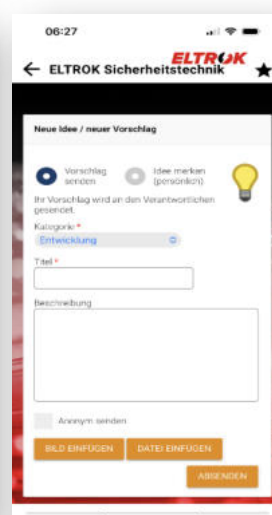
06:27

ELTROK

← ELTROK Sicherheitstechnik ★

Neue Idee / neuer Vorschlag

Vorschlag senden

Idee merken (persönlich)

Ihr Vorschlag wird an den Verantwortlichen gesendet.

Kategorie *

Entwicklung

Titel *

Beschreibung

Anonym senden

BILD EINFÜGEN

DATEI EINFÜGEN

ABSENDEN